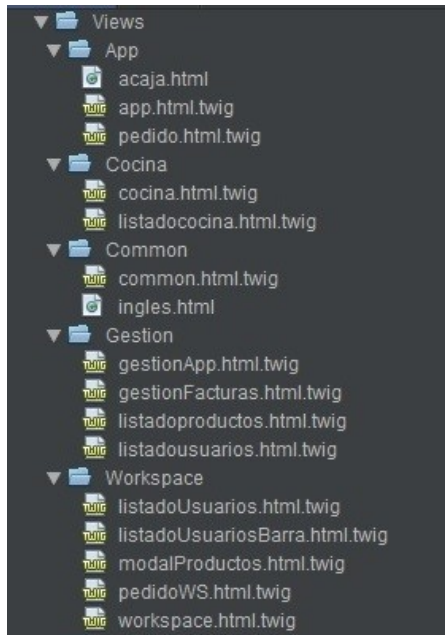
Views
App
acaja.html
TWIG app.html.twig
TWIG pedido.html.twig
Cocina
TWIG cocina.html.twig
TWIG listadococina.html.twig
Common
TWIG common.html.twig
ingles.html
Gestion
TWIG gestionApp.html.twig
TWIG gestionFacturas.html.twig
TWIG listadoproductos.html.twig
TWIG listadousuarios.html.twig
Workspace
TWIG listadoUsuarios.html.twig
TWIG listadoUsuariosBarra.html.twig
TWIG modalProductos.html.twig
TWIG pedidoWS.html.twig
TWIG workspace.html.twig